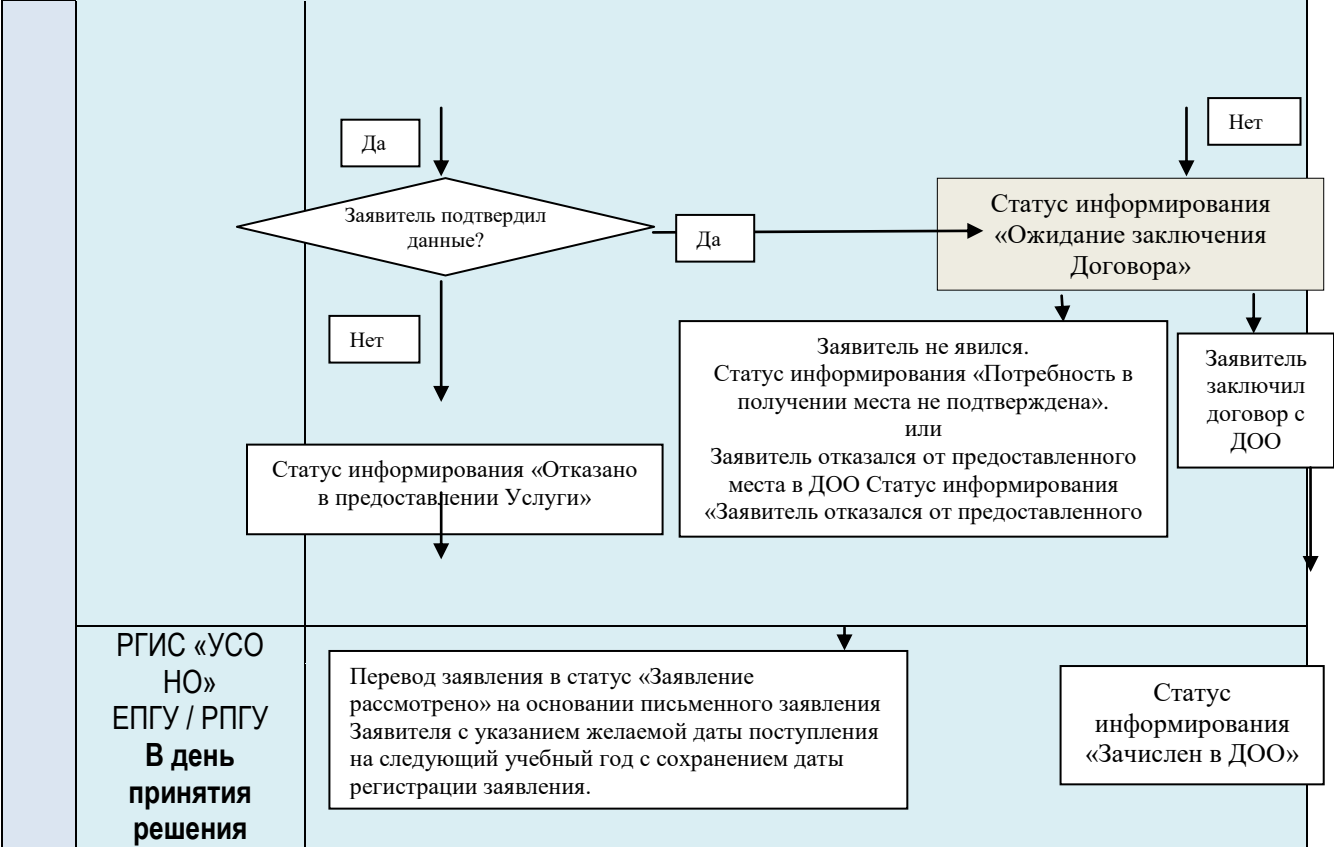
Да

Заявитель подтвердил данные?

Да

Нет

Статус информирования «Ожидание заключения Договора»

Нет

Заявитель не явился. Статус информирования «Потребность в получении места не подтверждена». или Заявитель отказался от предоставленного места в ДОО Статус информирования «Заявитель отказался от предоставленного

Заявитель заключил договор с ДОО

Статус информирования «Отказано в предоставлении Услуги»

РГИС «УСО НО» ЕПГУ / РПГУ **В день принятия решения**

Перевод заявления в статус «Заявление рассмотрено» на основании письменного заявления Заявителя с указанием желаемой даты поступления на следующий учебный год с сохранением даты регистрации заявления.

Статус информирования «Зачислен в ДОО»